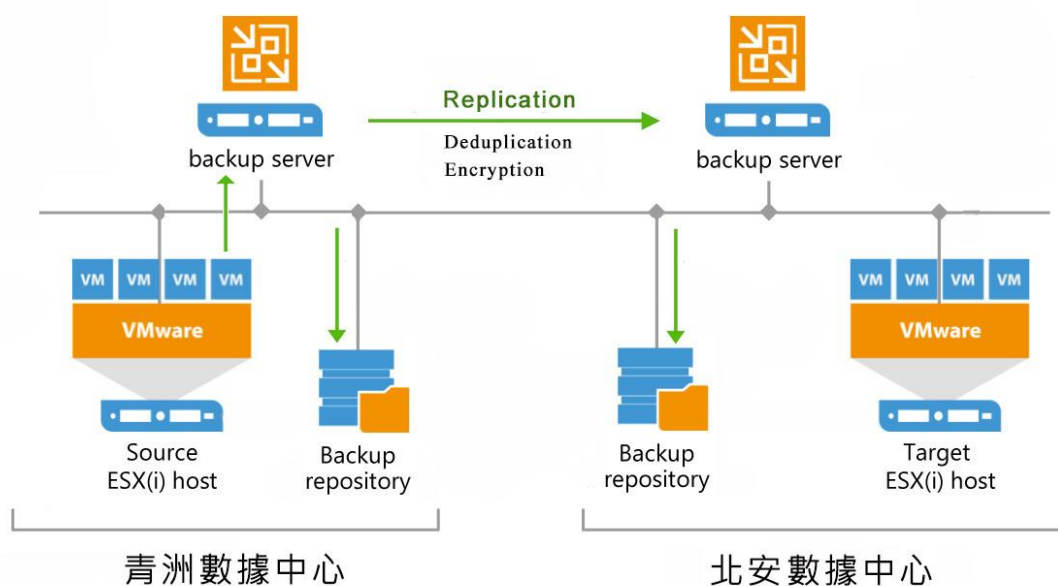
backup server

Replication

Deduplication
Encryption

backup server

VM VM VM VM

VMware

Source
ESX(i) host

Backup
repository

Backup
repository

VM VM VM VM

VMware

Target
ESX(i) host

青洲數據中心

北安數據中心